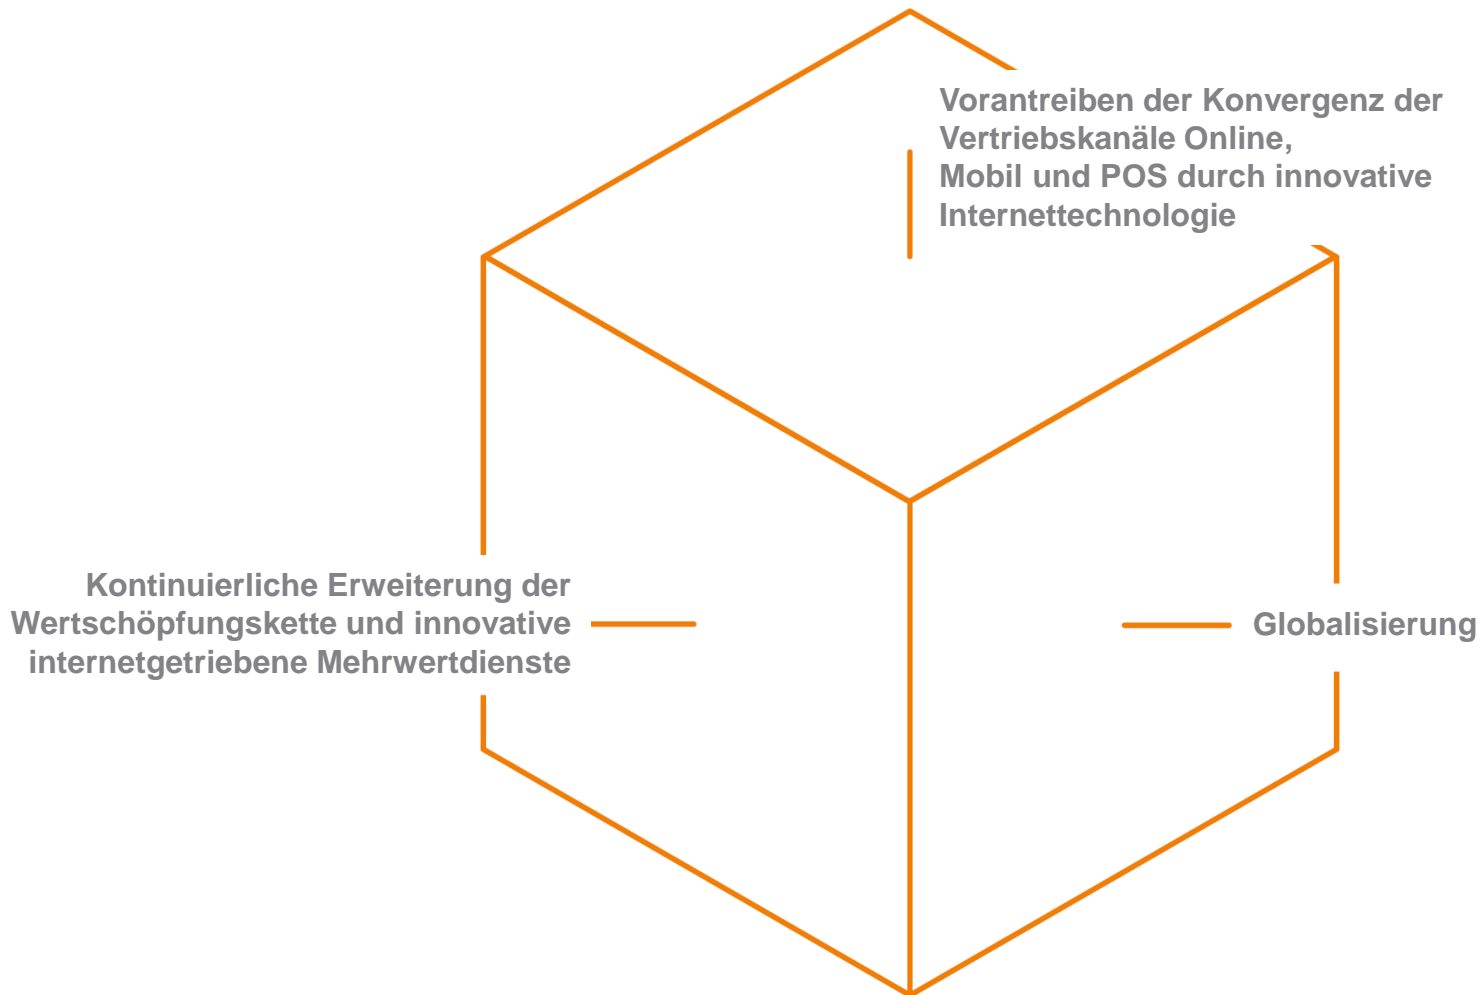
Vorantreiben der Konvergenz der Vertriebskanäle Online, Mobil und POS durch innovative Internettechnologie

Kontinuierliche Erweiterung der Wertschöpfungskette und innovative internetgetriebene Mehrwertdienste

Globalisierung